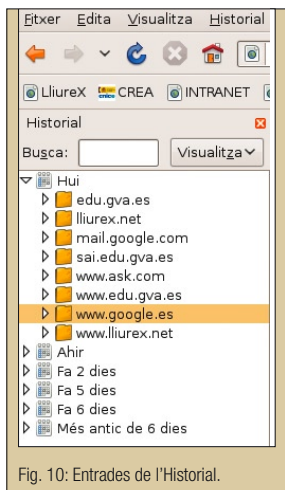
Fitxer Edita Visualitza Historial

LliureX CREA INTRANET

Historial

Busca: Visualitza

Hui
edu.gva.es
lliurex.net
mail.google.com
sai.edu.gva.es
www.ask.com
www.edu.gva.es
www.google.es
www.lliurex.net
Ahir
Fa 2 dies
Fa 5 dies
Fa 6 dies
Més antic de 6 dies

Fig. 10: Entrades de l'Historial.